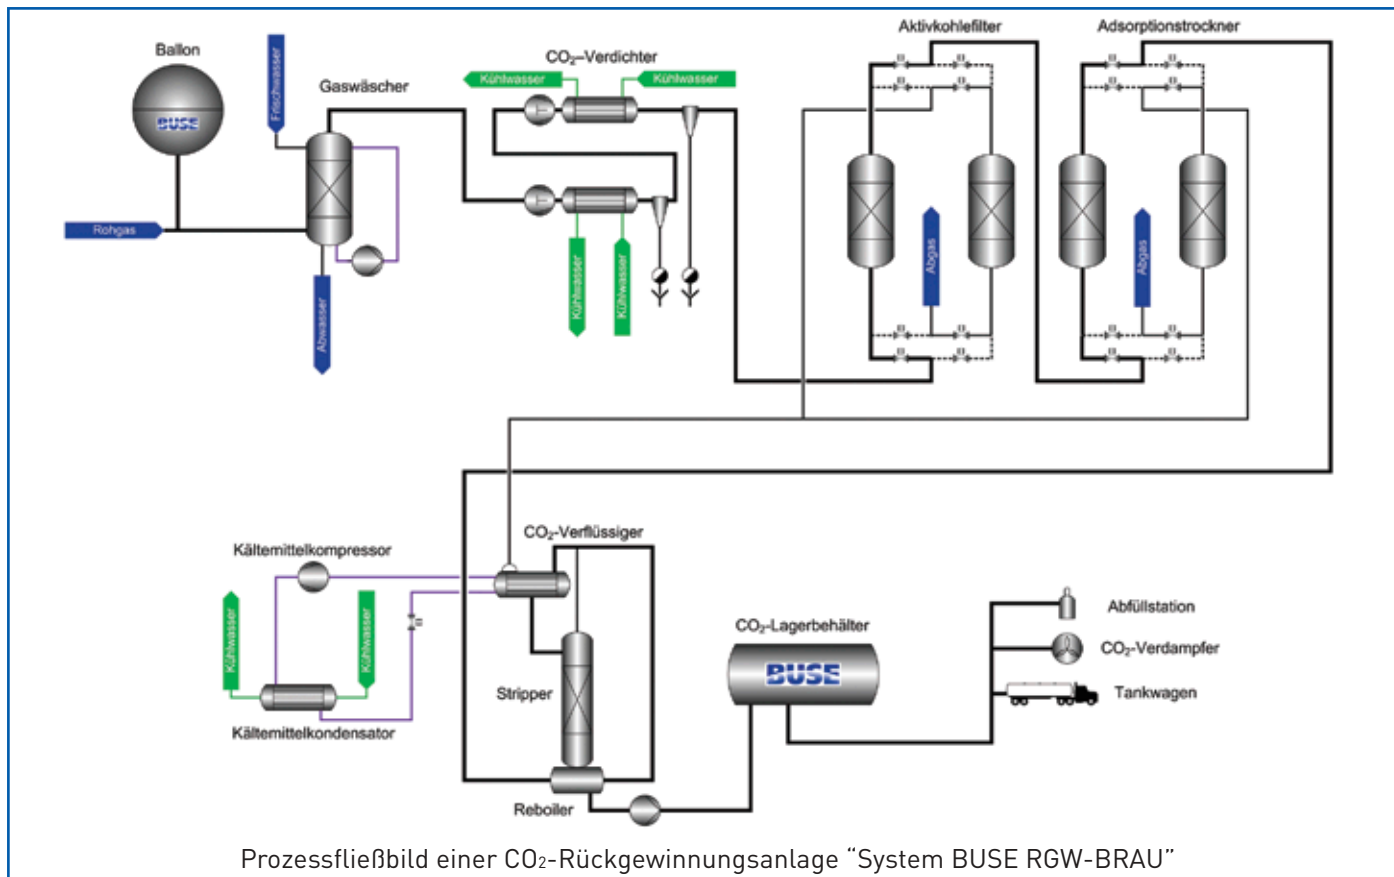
Ballon

BUSE

Frischwasser

Gaswäscher

Rohgas

Abwasser

$CO_2$-Verdichter

Kühlwasser

Kühlwasser

Kühlwasser

Kühlwasser

Aktivkohlefilter

Abgas

Adsorptionstrockner

Abgas

Kältemittelkompressor

Kühlwasser

Kühlwasser

Kältemittelkondensator

$CO_2$-Verflüssiger

Stripper

Reboiler

$CO_2$-Lagerbehälter

BUSE

Abfüllstation

$CO_2$-Verdampfer

Tankwagen

Prozessfließbild einer $CO_2$-Rückgewinnungsanlage "System BUSE RGW-BRAU"